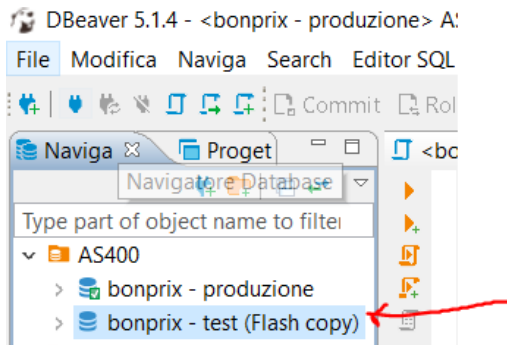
DBeaver 5.1.4 - <bonprix - produzione> AS

File Modifica Naviga Search Editor SQL

Commit Rol

Naviga Proget <bo

Navigatore Database

Type part of object name to filter

AS400

bonprix - produzione

bonprix - test (Flash copy)